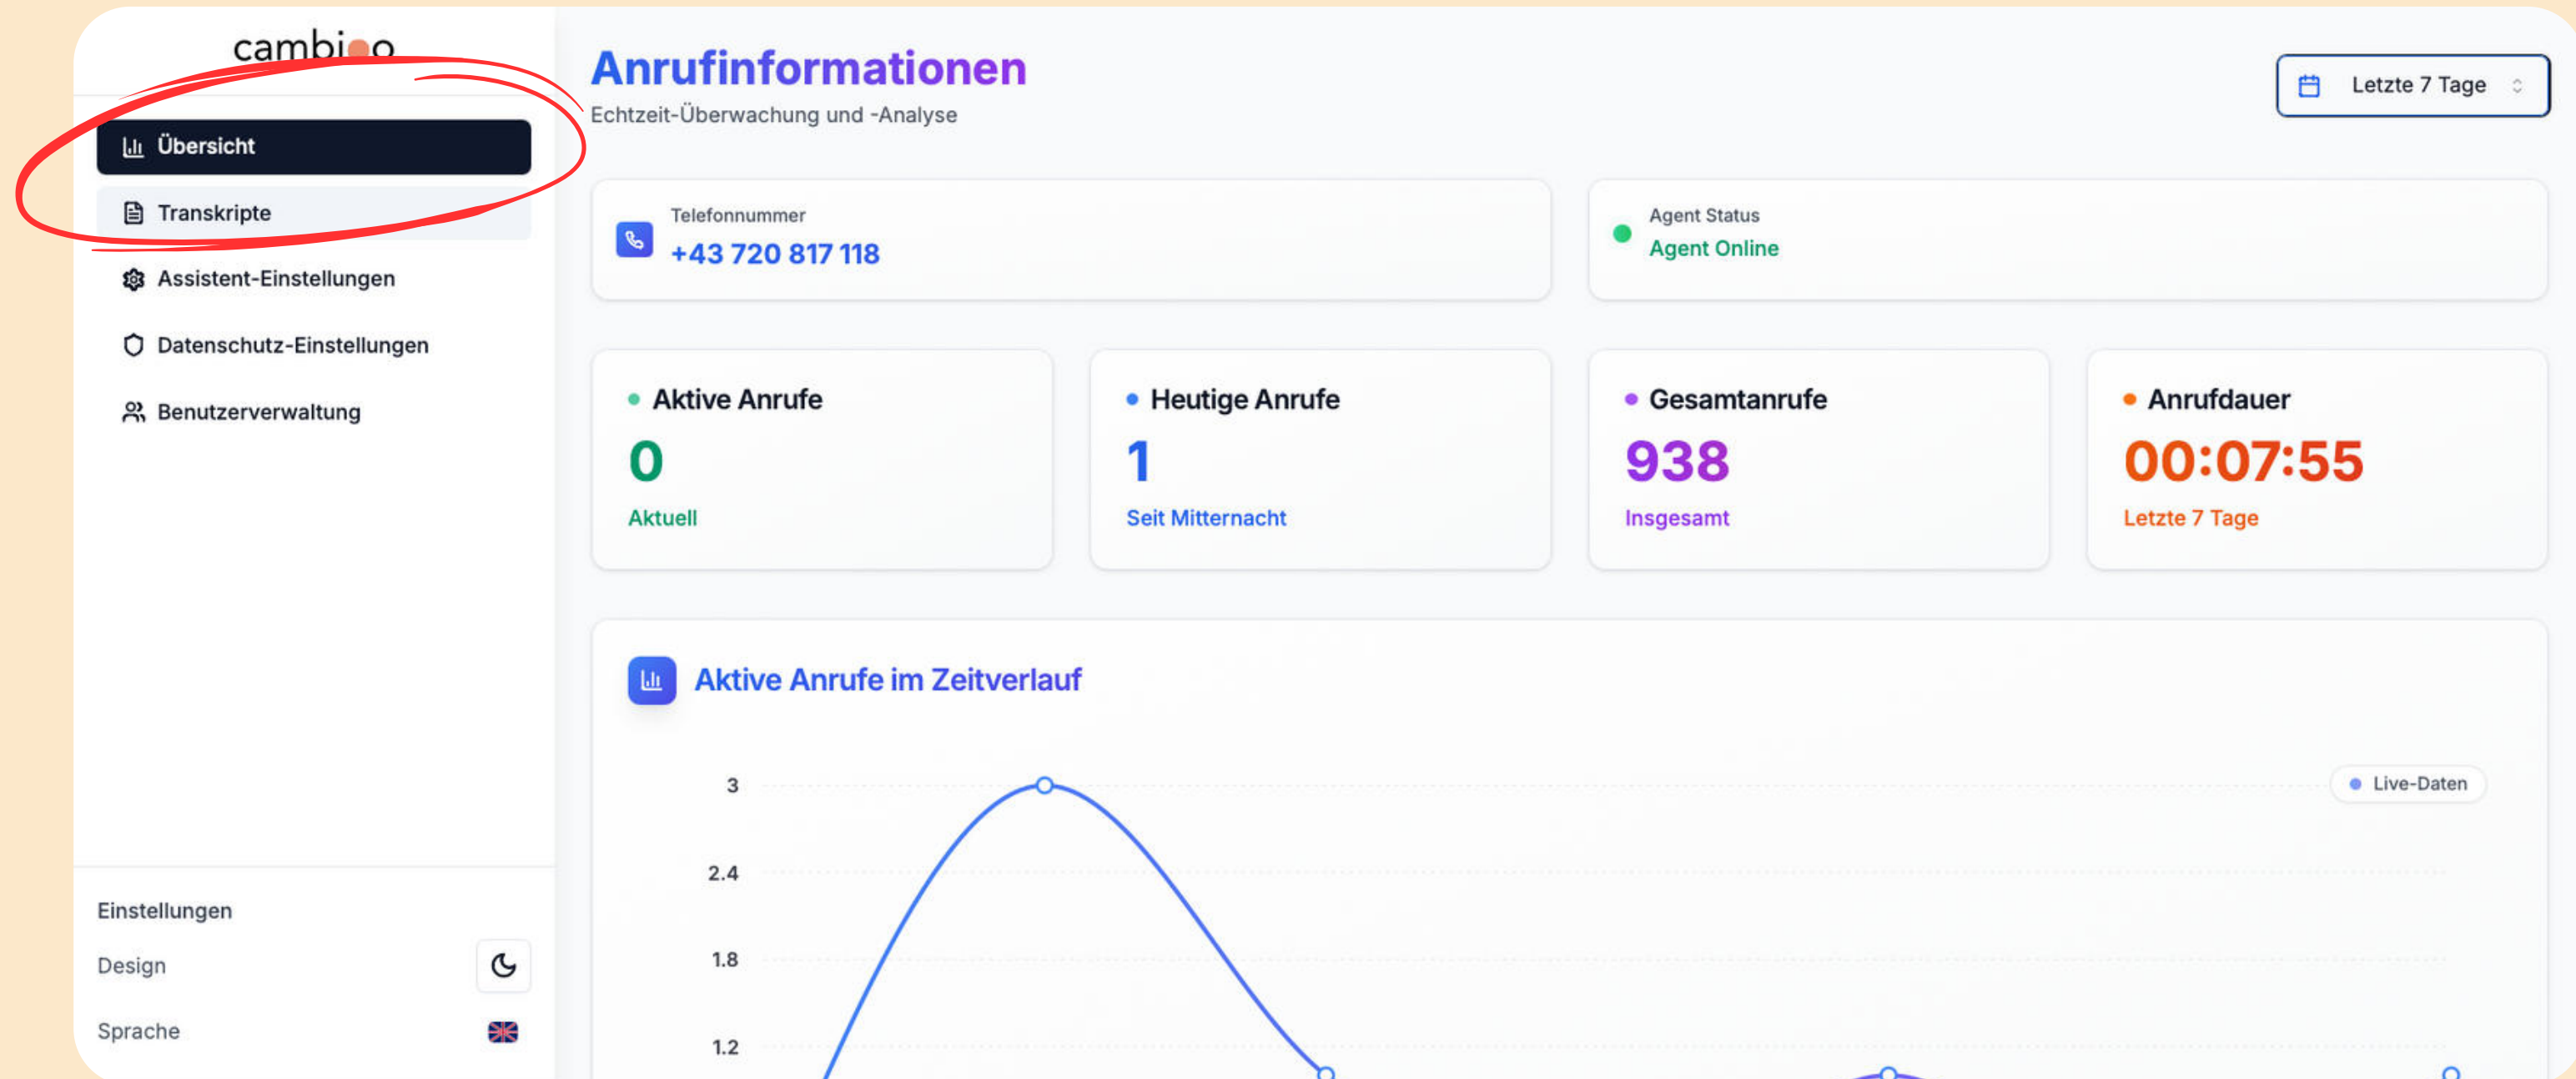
cambi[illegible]o

Übersicht
Transkripte
Assistent-Einstellungen
Datenschutz-Einstellungen
Benutzerverwaltung

Einstellungen
Design
Sprache

Anrufinformationen
Echtzeit-Überwachung und -Analyse

Letzte 7 Tage

Telefonnummer
+43 720 817 118

Agent Status
Agent Online

Aktive Anrufe
0
Aktuell

Heutige Anrufe
1
Seit Mitternacht

Gesamtanrufe
938
Insgesamt

Anrufdauer
00:07:55
Letzte 7 Tage

Aktive Anrufe im Zeitverlauf

Live-Daten

3
2.4
1.8
1.2